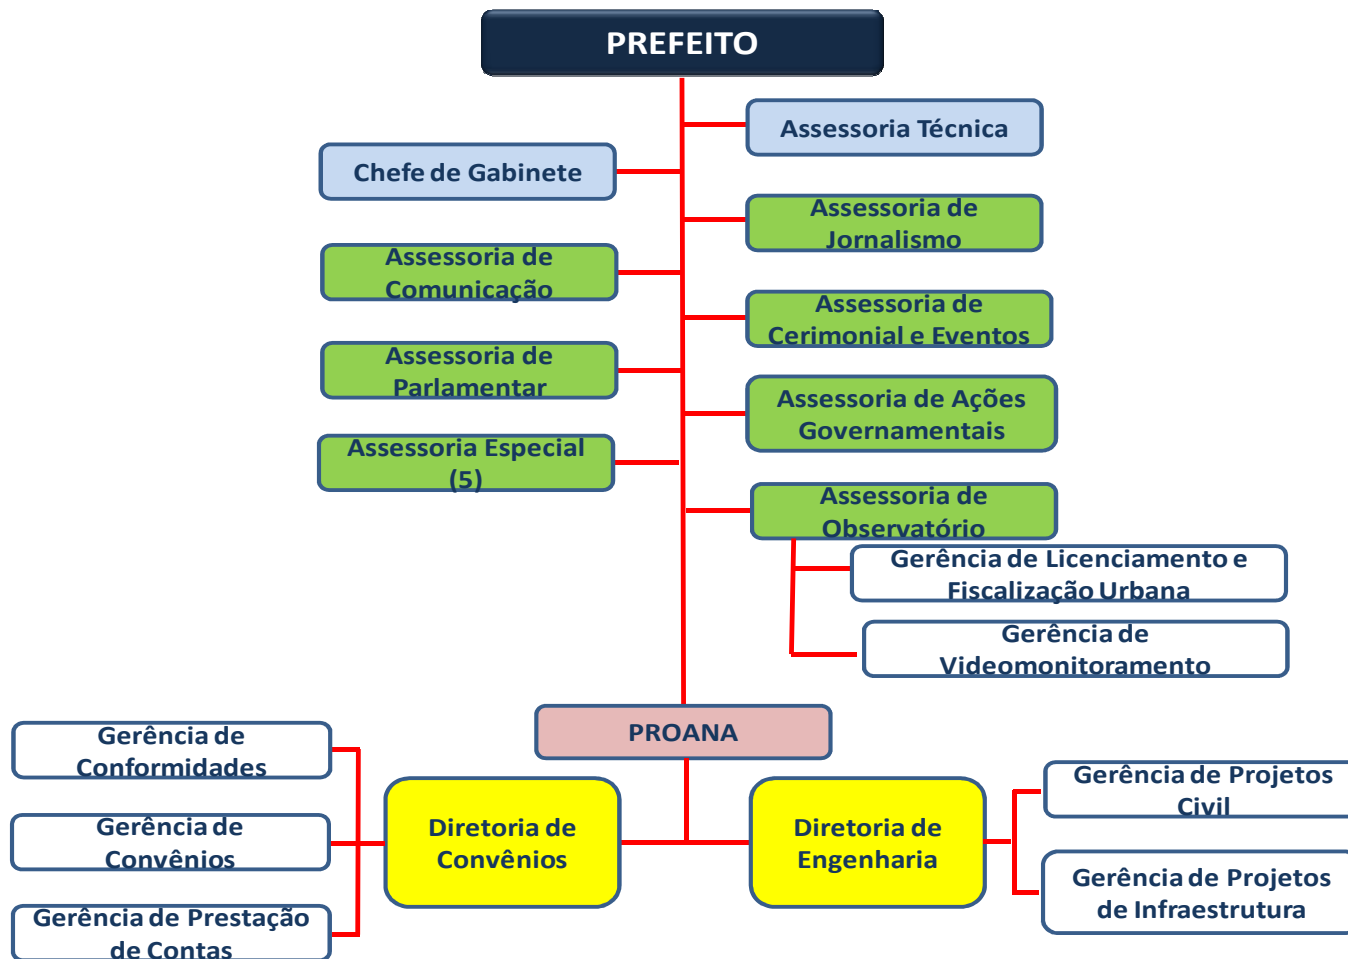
PREFEITO

Assessoria Técnica

Chefe de Gabinete

Assessoria de Jornalismo

Assessoria de Comunicação

Assessoria de Cerimonial e Eventos

Assessoria de Parlamentar

Assessoria de Ações Governamentais

Assessoria Especial (5)

Assessoria de Observatório

Gerência de Licenciamento e Fiscalização Urbana

Gerência de Videomonitoramento

PROANA

Gerência de Conformidades

Gerência de Convênios

Gerência de Prestação de Contas

Diretoria de Convênios

Diretoria de Engenharia

Gerência de Projetos Civil

Gerência de Projetos de Infraestrutura